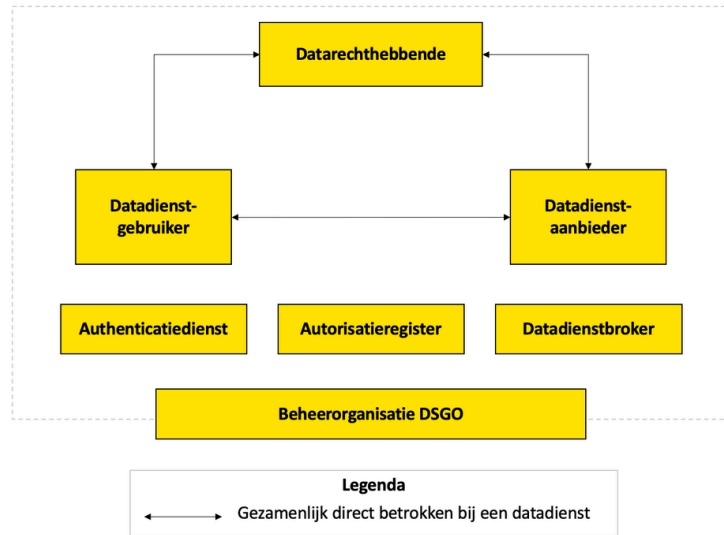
Datarechthebbende

Datadienstgebruiker

Datadienstaanbieder

Authenticatiedienst

Autorisatieregister

Datadienstbroker

Beheerorganisatie DSGO

Legenda

Gezamenlijk direct betrokken bij een datadienst